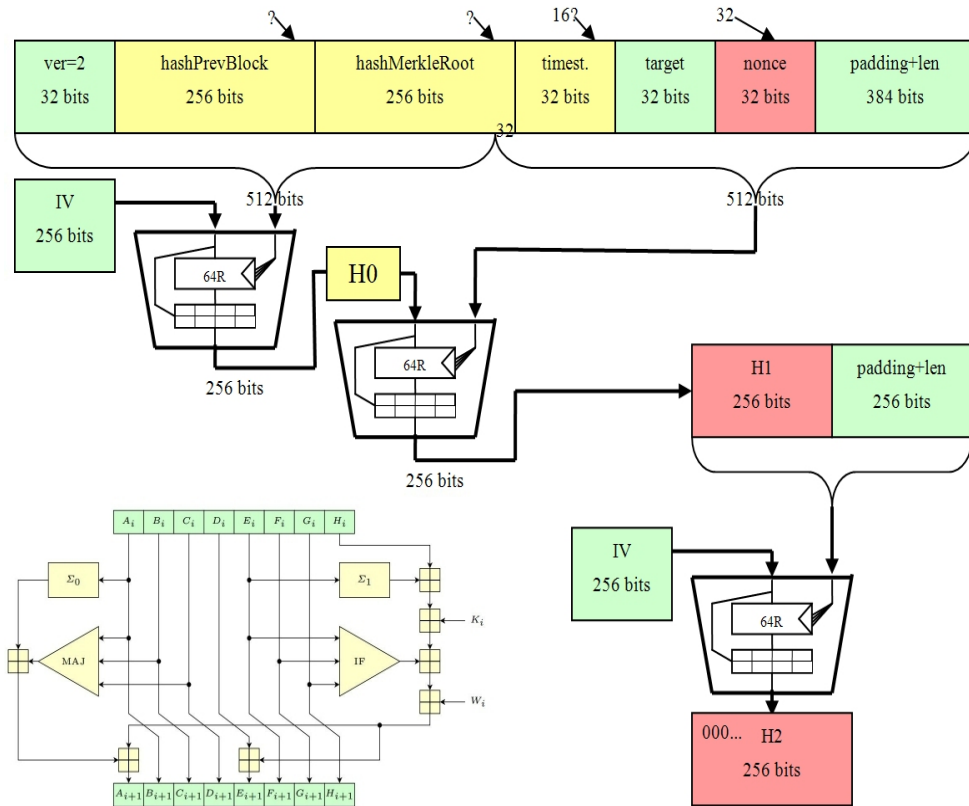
? ? 16? 32

| ver=2 32 bits | hashPrevBlock 256 bits | hashMerkleRoot 256 bits | timest. 32 bits | target 32 bits | nonce 32 bits | padding+len 384 bits |
|---|---|---|---|---|---|---|

32

512 bits

512 bits

IV
256 bits

64R

H0

64R

256 bits

H1
256 bits

padding+len
256 bits

256 bits

IV
256 bits

64R

000... H2
256 bits

$A_i$ $B_i$ $C_i$ $D_i$ $E_i$ $F_i$ $G_i$ $H_i$

$\Sigma_0$

$\Sigma_1$

$K_i$

MAJ

IF

$W_i$

$A_{i+1}$ $B_{i+1}$ $C_{i+1}$ $D_{i+1}$ $E_{i+1}$ $F_{i+1}$ $G_{i+1}$ $H_{i+1}$